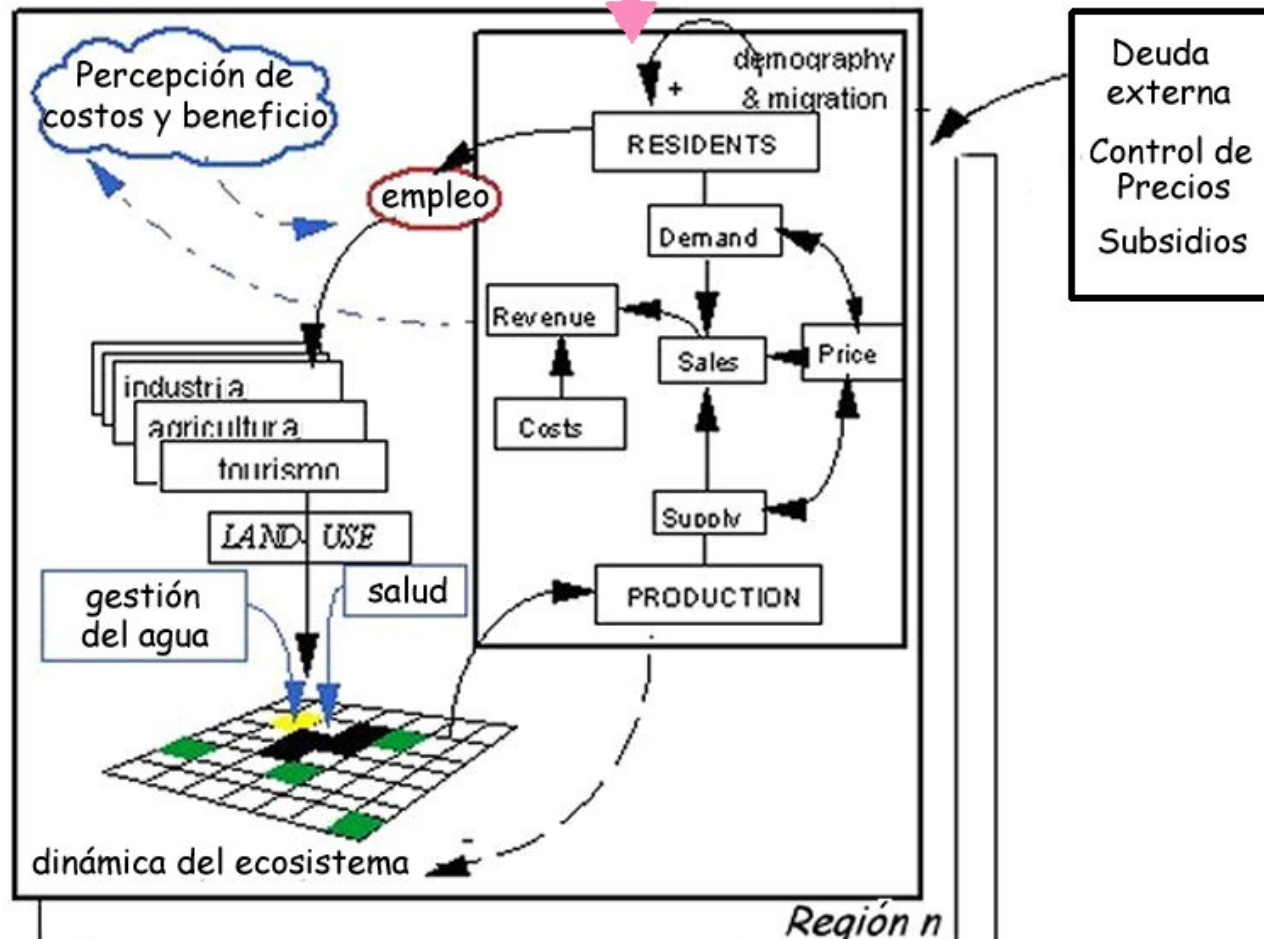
Percepción de costos y beneficio

demography & migration

+

RESIDENTS

Deuda externa

Control de Precios

Subsidios

empleo

Demand

Revenue

Sales

Price

Costs

industria

agricultura

tourismo

Supply

LAND- USE

PRODUCTION

gestión del agua

salud

-

dinámica del ecosistema

Región n